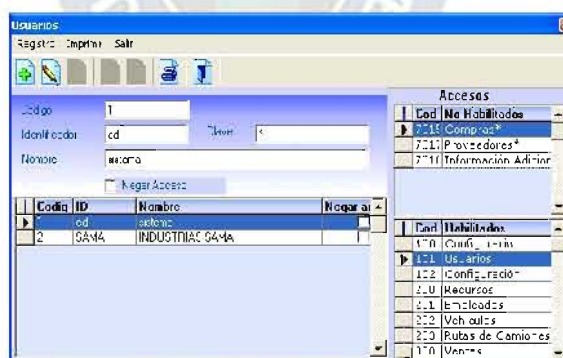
Usuarios
Registro Imprimir Salir

Codigo 1
Identificador cd Nivel 5
Nombre sistema
Negar Acceso

| Codig | ID | Nombre | Negar ac |
|---|---|---|---|
| 1 | cd | sistema | |
| 2 | SAMA | INDUSTRIAS SAMA | |

Accesos

| Cod | No Habilitados |
|---|---|
| 7015 | Compras* |
| 7012 | Proveedores* |
| 7010 | Información Adicion |

| Cod | Habilitados |
|---|---|
| 170 | Config_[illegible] |
| 121 | Usuarios |
| 122 | Configuración |
| 210 | Recursos |
| 211 | Empleados |
| 212 | Vehículos |
| 220 | Rutas de Camiones |
| 170 | Ventas |